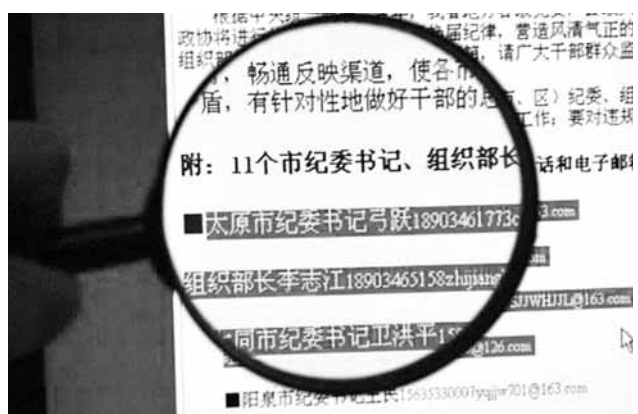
根据中央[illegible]，我省纪On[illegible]
政协将进行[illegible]换届纪律，营造风清气正的
组织部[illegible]，请广大干部群众监

，畅通反映渠道，使各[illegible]
盾，有针对性地做好干部的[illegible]、区）纪委、组
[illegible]工作；要对违规

附：11个市纪委书记、组织部长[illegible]话和电子邮

■太原市纪委书记弓跃18903461773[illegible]3.com

组织部长李志江18903465158zhijian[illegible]

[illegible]SJWHJL@163.com

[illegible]同市纪委书记卫洪平1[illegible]@126.com

■阳泉市纪委书记王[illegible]15635330007yqjw701@163.com